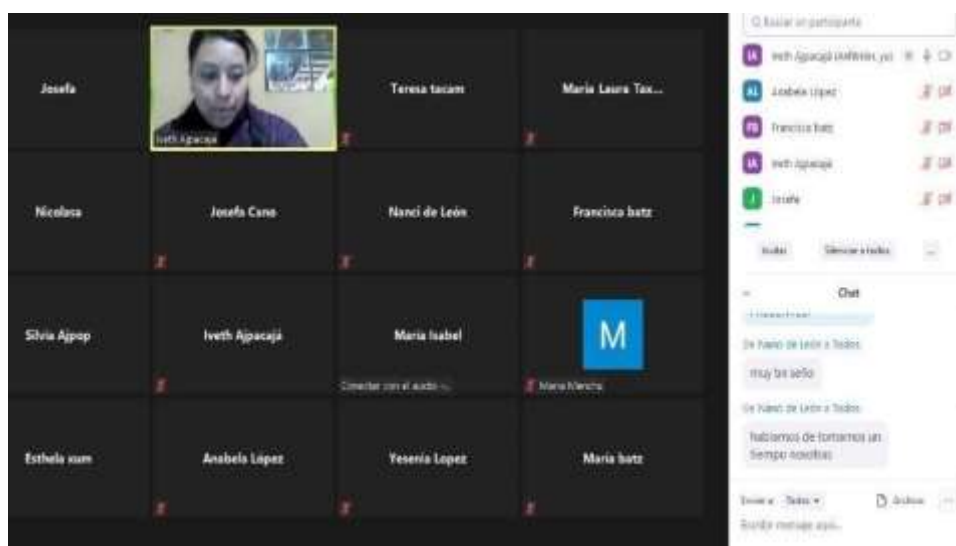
Josefa

Iveth Ajpacajá

Teresa tacam

Maria Laura Tax...

Nicolasa

Josefa Cano

Nanci de León

Francisca batz

Silvia Ajpop

Iveth Ajpacajá

Maria Isabel

Conectar con el audio ...

M

Maria Mencha

Esthela xum

Anabela López

Yesenia Lopez

Maria batz

Q Buscar un participante

IA Iveth Ajpacajá (Anfitrión, yo)

AL Anabela López

FB Francisca batz

IA Iveth Ajpacajá

J Josefa

Invitar

Silenciar a todos

...

Chat

De Nanci de León a Todos:

muy bn seño

De Nanci de León a Todos:

hablamos de tomarnos un tiempo nosotras

Enviar a: Todos

Archivo

Escribir mensaje aquí...